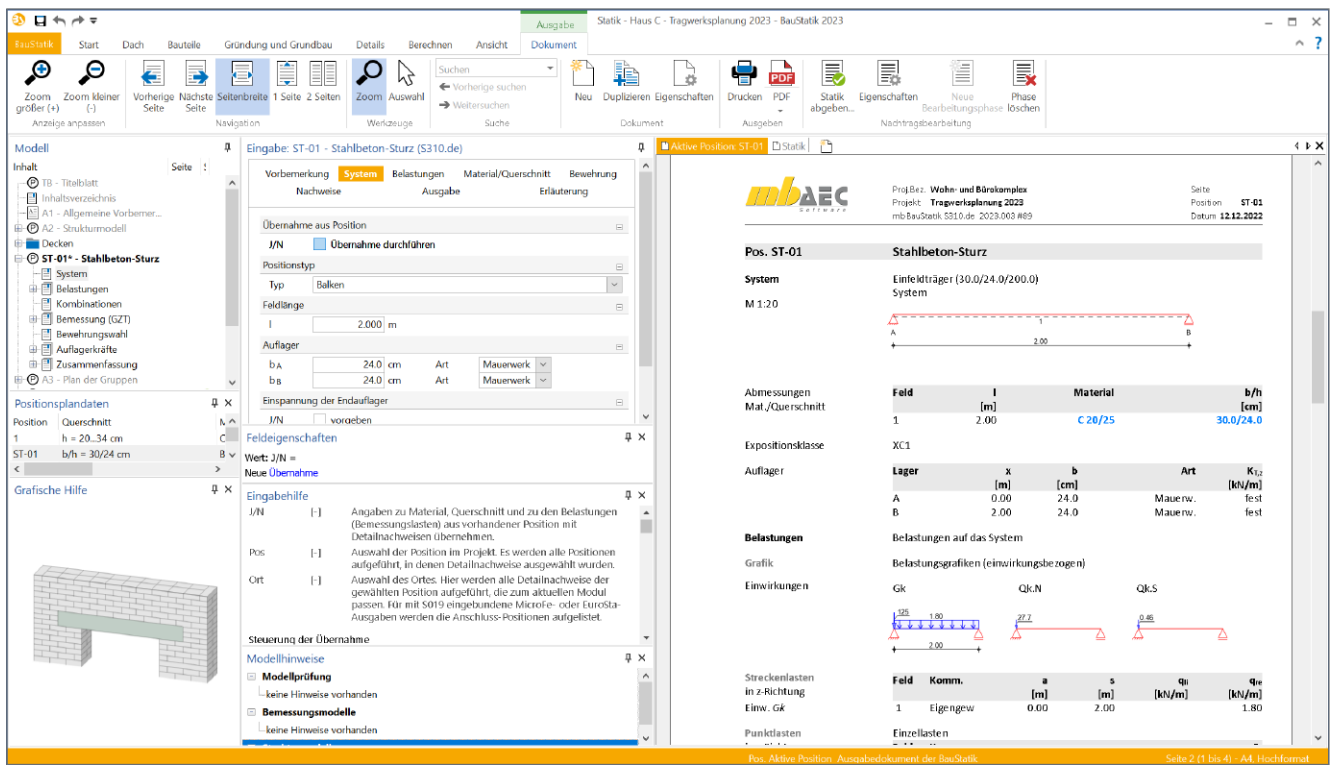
Ausgabe

Statik - Haus C - Tragwerksplanung 2023 - BauStatik 2023

BauStatik Start Dach Bauteile Gründung und Grundbau Details Berechnen Ansicht Dokument

Zoom größer (+) Zoom kleiner (-)
Anzeige anpassen

Vorherige Seite Nächste Seite Seitenbreite 1 Seite 2 Seiten
Navigation

Zoom Auswahl
Werkzeuge

Suchen
Vorherige suchen
Weitersuchen
Suche

Neu Duplizieren Eigenschaften
Dokument

Drucken PDF
Ausgeben

Statik abgeben... Eigenschaften Neue Bearbeitungsphase Phase löschen
Nachtragsbearbeitung

Modell
Inhalt Seite
TB - Titelblatt
Inhaltsverzeichnis
A1 - Allgemeine Vorbemer...
A2 - Strukturmodell
Decken
ST-01* - Stahlbeton-Sturz
System
Belastungen
Kombinationen
Bemessung (GZT)
Bewehrungswahl
Auflagerkräfte
Zusammenfassung
A3 - Plan der Gruppen

Positionsplandaten
Position Querschnitt
1 h = 20...34 cm
ST-01 b/h = 30/24 cm

Grafische Hilfe

Eingabe: ST-01 - Stahlbeton-Sturz (S310.de)
Vorbemerkung System Belastungen Material/Querschnitt Bewehrung
Nachweise Ausgabe Erläuterung

Übernahme aus Position
J/N Übernahme durchführen
Positionstyp
Typ Balken
Feldlänge
l 2.000 m
Auflager
$b_A$ 24.0 cm Art Mauerwerk
$b_B$ 24.0 cm Art Mauerwerk
Einspannung der Endauflager
J/N vorgeben

Feldeigenschaften
Wert: J/N =
Neue Übernahme

Eingabehilfe
J/N [-] Angaben zu Material, Querschnitt und zu den Belastungen (Bemessungslasten) aus vorhandener Position mit Detailnachweisen übernehmen.
Pos [-] Auswahl der Position im Projekt. Es werden alle Positionen aufgeführt, in denen Detailnachweise ausgewählt wurden.
Ort [-] Auswahl des Ortes. Hier werden alle Detailnachweise der gewählten Position aufgeführt, die zum aktuellen Modul passen. Für mit S019 eingebundene MicroFe- oder EuroSta-Ausgaben werden die Anschluss-Positionen aufgelistet.
Steuerung der Übernahme

Modellhinweise
Modellprüfung
keine Hinweise vorhanden
Bemessungsmodelle
keine Hinweise vorhanden

Aktive Position: ST-01 Statik

mbAEC Software
Proj.Bez. Wohn- und Bürokomplex
Projekt Tragwerksplanung 2023
mb BauStatik S310.de 2023.003 #89
Seite
Position ST-01
Datum 12.12.2022

Pos. ST-01 Stahlbeton-Sturz

System Einfeldträger (30.0/24.0/200.0)
System
M 1:20
1
A B
2.00

Abmessungen
Mat./Querschnitt

| Feld | l [m] | Material | b/h [cm] |
|---|---|---|---|
| 1 | 2.00 | C 20/25 | 30.0/24.0 |

Expositionsklasse XC1

Auflager

| Lager | x [m] | b [cm] | Art | $K_{T,z}$ [kN/m] |
|---|---|---|---|---|
| A | 0.00 | 24.0 | Mauerw. | fest |
| B | 2.00 | 24.0 | Mauerw. | fest |

Belastungen Belastungen auf das System
Grafik Belastungsgrafiken (einwirkungsbezogen)
Einwirkungen Gk Qk.N Qk.S
1.25 1.80 27.7 0.46
2.00

Streckenlasten
in z-Richtung

| Feld | Komm. | a [m] | s [m] | $q_{li}$ [kN/m] | $q_{re}$ [kN/m] |
|---|---|---|---|---|---|
| Einw. Gk | | | | | |
| 1 | Eigengew | 0.00 | 2.00 | | 1.80 |

Punktlasten Einzellasten

Pos. Aktive Position. Ausgabedokument der BauStatik
Seite 2 (1 bis 4) - A4, Hochformat